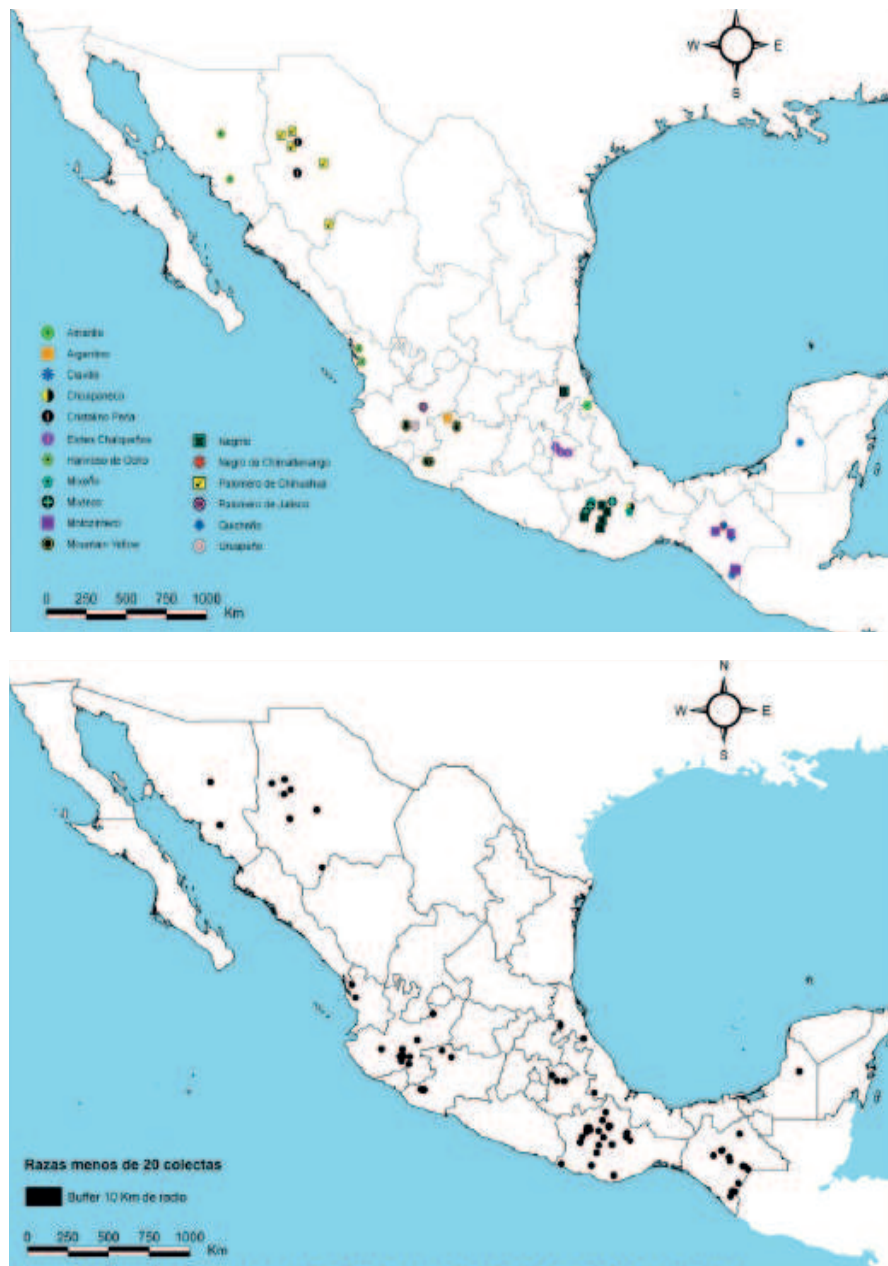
W E S

Amarillo
Argentino
Clavillo
Chiapaneco
Cristalino Peña
Elotes Chalqueños
Harinoso de Ocho
Mixeño
Mixteco
Motozinteco
Mountain Yellow

Negrito
Negro de Chimaltenango
Palomero de Chihuahua
Palomero de Jalisco
Quicheño
Uruapeño

0 250 500 750 1000 Km

N
W E
S

Razas menos de 20 colectas
Buffer 10 Km de radio

0 250 500 750 1000 Km